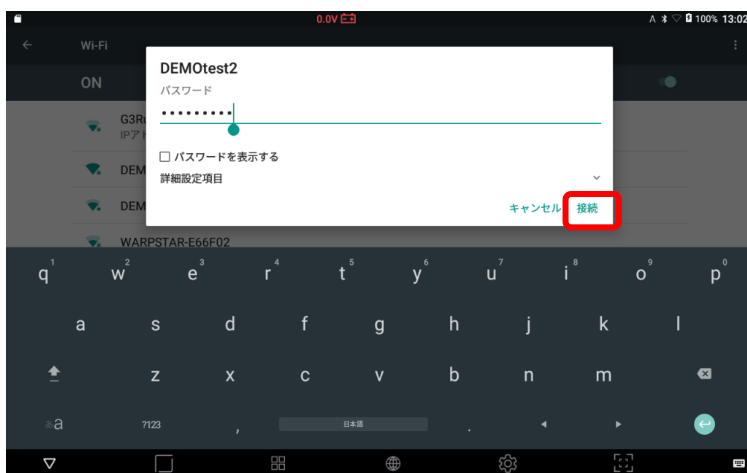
0.0V

A 100% 13:02

Wi-Fi

ON

G3R
IPア

DEM

DEM

WARPSTAR-E66F02

DEMOtest2

パスワード

•••••••••

☐ パスワードを表示する

詳細設定項目

キャンセル 接続

q 1 w 2 e 3 r 4 t 5 y 6 u 7 i 8 o 9 p 0

a s d f g h j k l

z x c v b n m

あa ?123 , 日本語 .